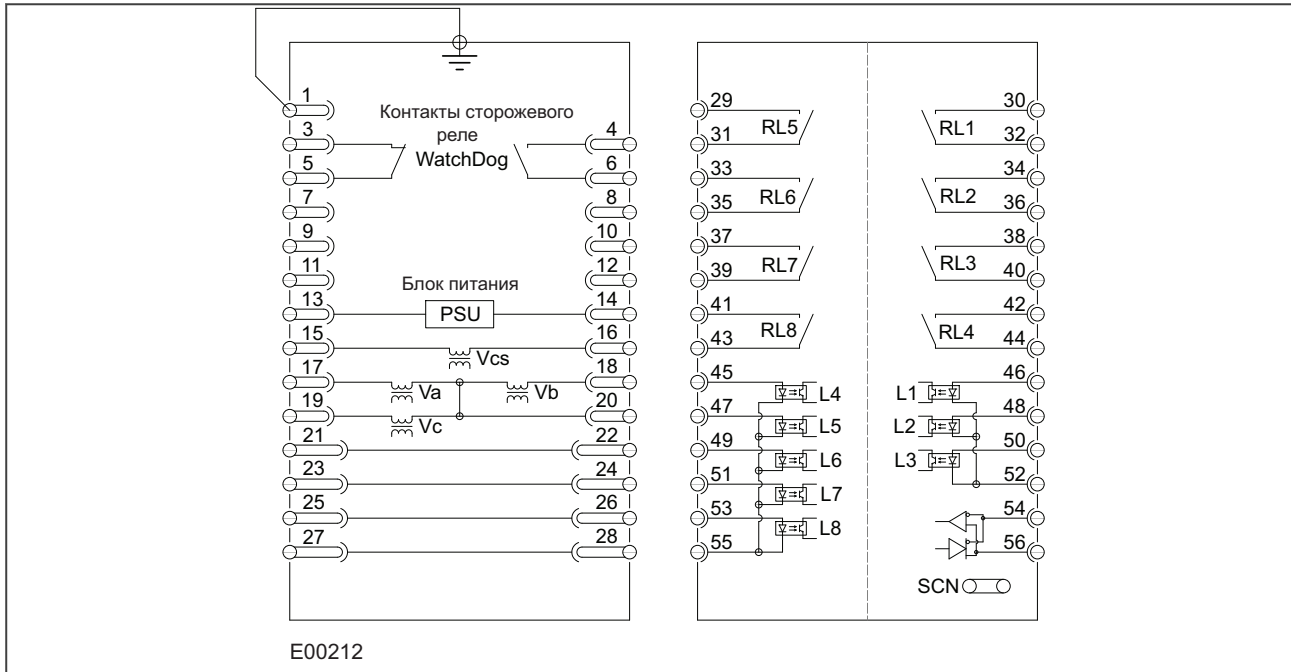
1
3
5
7
9
11
13
15
17
19
21
23
25
27

Контакты сторожевого реле WatchDog

4
6
8
10
12

Блок питания
PSU

14
16
18
20
22
24
26
28

Vcs
Va
Vb
Vc

29
31
33
35
37
39
41
43
45
47
49
51
53
55

RL5
RL6
RL7
RL8

L4
L5
L6
L7
L8

30
32
34
36
38
40
42
44
46
48
50
52
54
56

RL1
RL2
RL3
RL4

L1
L2
L3

SCN

E00212